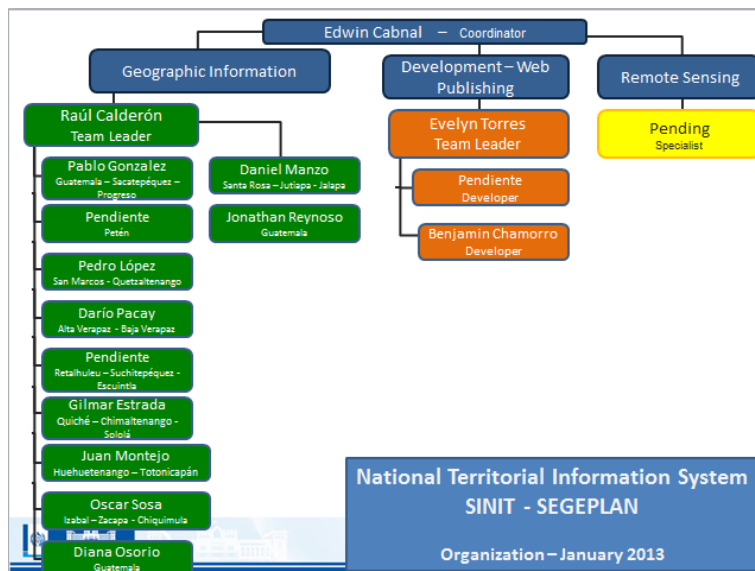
Edwin Cabnal – Coordinator

Geographic Information

Development – Web Publishing

Remote Sensing

Raúl Calderón
Team Leader

Pablo Gonzalez
Guatemala – Sacatepéquez – Progreso

Daniel Manzo
Santa Rosa – Jutiapa - Jalapa

Pendiente
Petén

Jonathan Reynoso
Guatemala

Pedro López
San Marcos - Quetzaltenango

Darío Pacay
Alta Verapaz - Baja Verapaz

Pendiente
Retalhuleu – Suchitepéquez - Escuintla

Gilmar Estrada
Quiché – Chimaltenango - Sololá

Juan Montejo
Huehuetenango – Totonicapán

Oscar Sosa
Izabal – Zacapa - Chiquimula

Diana Osorio
Guatemala

Evelyn Torres
Team Leader

Pendiente
Developer

Benjamin Chamorro
Developer

Pending
Specialist

National Territorial Information System
SINIT - SEGEPLAN

Organization – January 2013